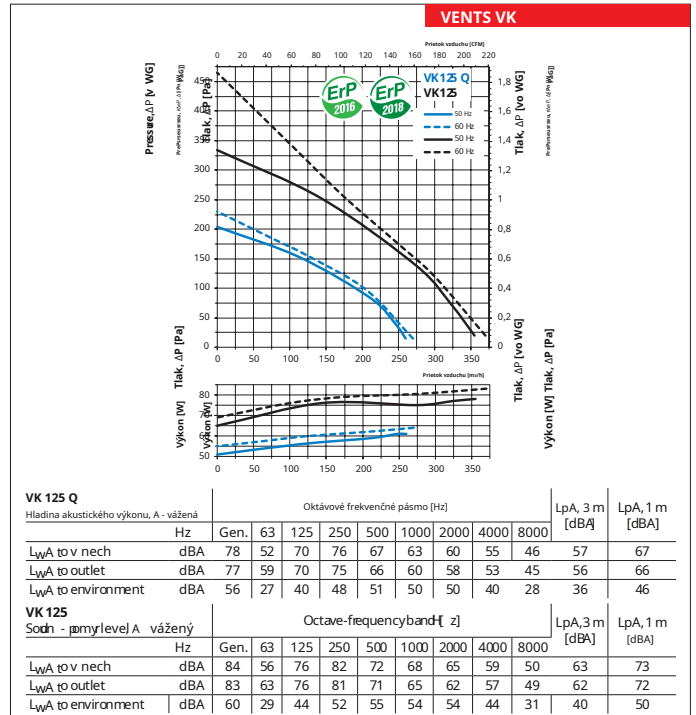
VENTS VK

Prietok vzduchu [CFM]

0 20 40 60 80 100 120 140 160 180 200 220

Pressure, ΔP [v WG]

Tlak, ΔP [Pa]

Tlak, ΔP [vo WG]

ErP 2016

ErP 2018

VK 125 Q

VK 125

50 Hz

60 Hz

50 Hz

60 Hz

450 400 350 300 250 200 150 100 50 0

1,8 1,6 1,4 1,2 1 0,8 0,6 0,4 0,2 0

0 50 100 150 200 250 300 350

Prietok vzduchu [m³/h]

Tlak, ΔP [Pa]

Tlak, ΔP [vo WG]

Výkon [W]

Výkon [W]

80 70 60 50

0 50 100 150 200 250 300 350

| VK 125 Q<br>Hladina akustického výkonu, A - vážená | | Oktávové frekvenčné pásmo [Hz] | | | | | | | | LpA, 3 m [dBA] | LpA, 1 m [dBA] |
|---|---|---|---|---|---|---|---|---|---|---|---|
| | Hz | Gen. | 63 | 125 | 250 | 500 | 1000 | 2000 | 4000 | 8000 | | |
| $L_{WA}$ to v nech | dBA | 78 | 52 | 70 | 76 | 67 | 63 | 60 | 55 | 46 | 57 | 67 |
| $L_{WA}$ to outlet | dBA | 77 | 59 | 70 | 75 | 66 | 60 | 58 | 53 | 45 | 56 | 66 |
| $L_{WA}$ to environment | dBA | 56 | 27 | 40 | 48 | 51 | 50 | 40 | 28 | 36 | 46 |

| VK 125<br>Sound power level, A vážený | | Octave-frequency band [Hz] | | | | | | | | LpA, 3 m [dBA] | LpA, 1 m [dBA] |
|---|---|---|---|---|---|---|---|---|---|---|---|
| | Hz | Gen. | 63 | 125 | 250 | 500 | 1000 | 2000 | 4000 | 8000 | | |
| $L_{WA}$ to v nech | dBA | 84 | 56 | 76 | 82 | 72 | 68 | 65 | 59 | 50 | 63 | 73 |
| $L_{WA}$ to outlet | dBA | 83 | 63 | 76 | 81 | 71 | 65 | 62 | 57 | 49 | 62 | 72 |
| $L_{WA}$ to environment | dBA | 60 | 29 | 44 | 52 | 55 | 54 | 54 | 44 | 31 | 40 | 50 |